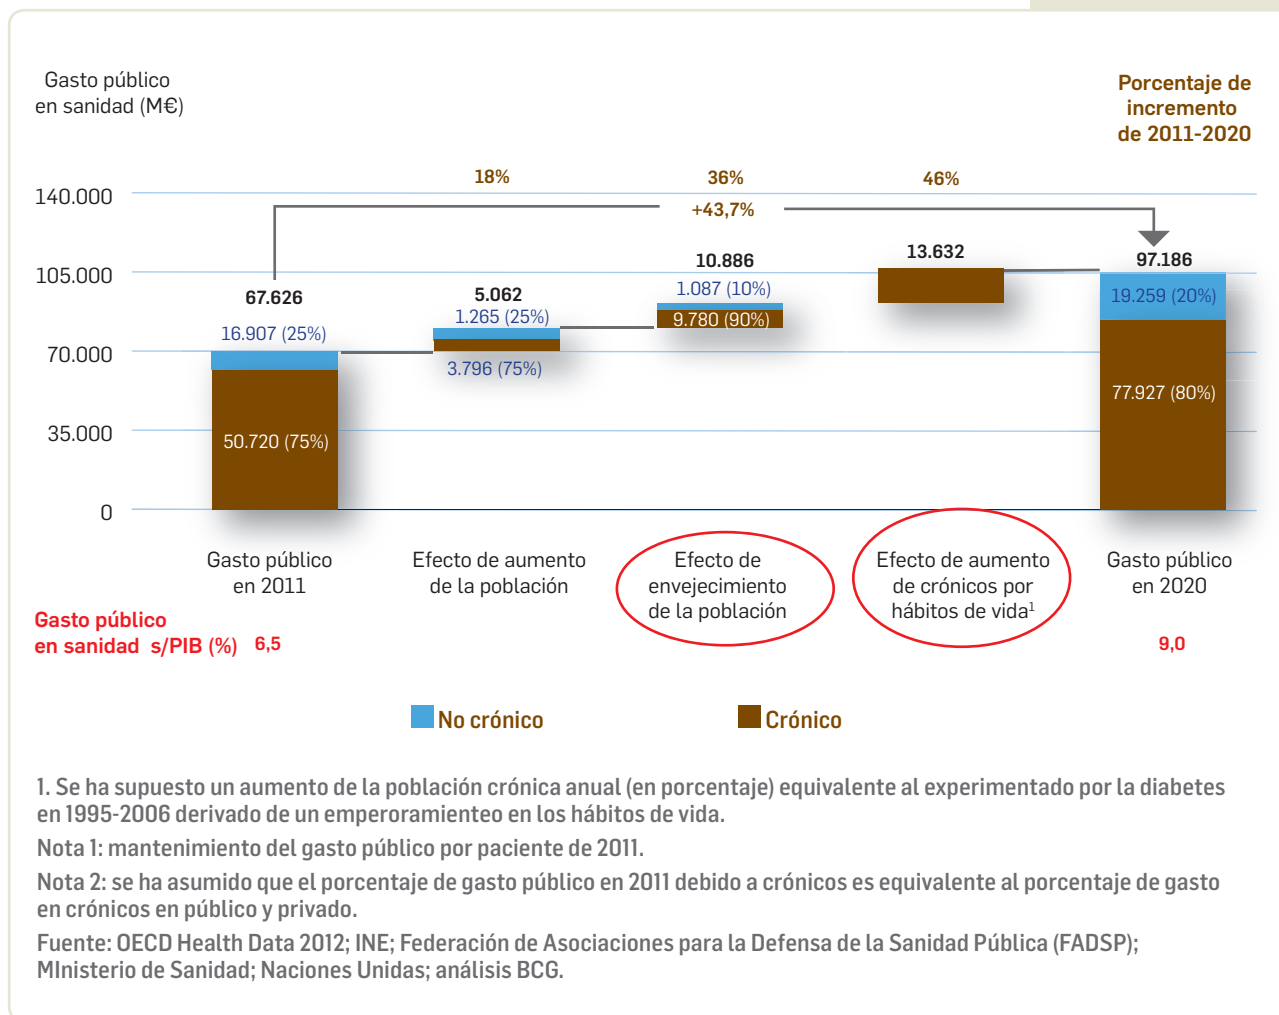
Gasto público en sanidad (M€)

Porcentaje de incremento de 2011-2020

140.000
105.000
70.000
35.000
0

18%
36%
46%
+43,7%

67.626
16.907 (25%)
50.720 (75%)

5.062
1.265 (25%)
3.796 (75%)

10.886
1.087 (10%)
9.780 (90%)

13.632

97.186
19.259 (20%)
77.927 (80%)

Gasto público en 2011

Efecto de aumento de la población

Efecto de envejecimiento de la población

Efecto de aumento de crónicos por hábitos de vida$^1$

Gasto público en 2020

Gasto público en sanidad s/PIB (%) 6,5

9,0

No crónico
Crónico

1. Se ha supuesto un aumento de la población crónica anual (en porcentaje) equivalente al experimentado por la diabetes en 1995-2006 derivado de un emperoramienteo en los hábitos de vida.

Nota 1: mantenimiento del gasto público por paciente de 2011.

Nota 2: se ha asumido que el porcentaje de gasto público en 2011 debido a crónicos es equivalente al porcentaje de gasto en crónicos en público y privado.

Fuente: OECD Health Data 2012; INE; Federación de Asociaciones para la Defensa de la Sanidad Pública (FADSP); MInisterio de Sanidad; Naciones Unidas; análisis BCG.